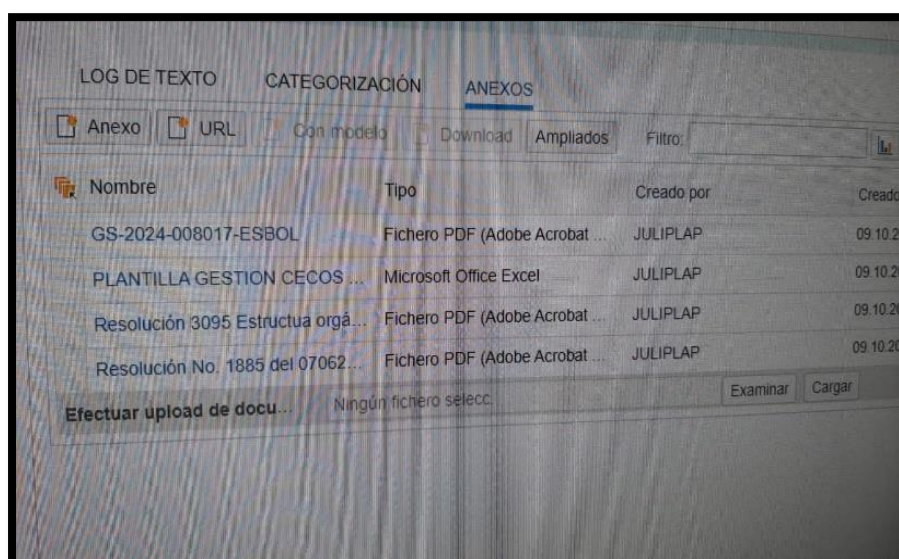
LOG DE TEXTO CATEGORIZACIÓN ANEXOS

Anexo URL Con modelo Download Ampliados Filtro:

| Nombre | Tipo | Creado por | Creado |
|---|---|---|---|
| GS-2024-008017-ESBOL | Fichero PDF (Adobe Acrobat ... | JULIPLAP | 09.10.2 |
| PLANTILLA GESTION CECOS ... | Microsoft Office Excel | JULIPLAP | 09.10.2 |
| Resolución 3095 Estructua orgá... | Fichero PDF (Adobe Acrobat ... | JULIPLAP | 09.10.20 |
| Resolución No. 1885 del 07062... | Fichero PDF (Adobe Acrobat ... | JULIPLAP | 09.10.20 |

Efectuar upload de docu... Ningún fichero selecc. Examinar Cargar